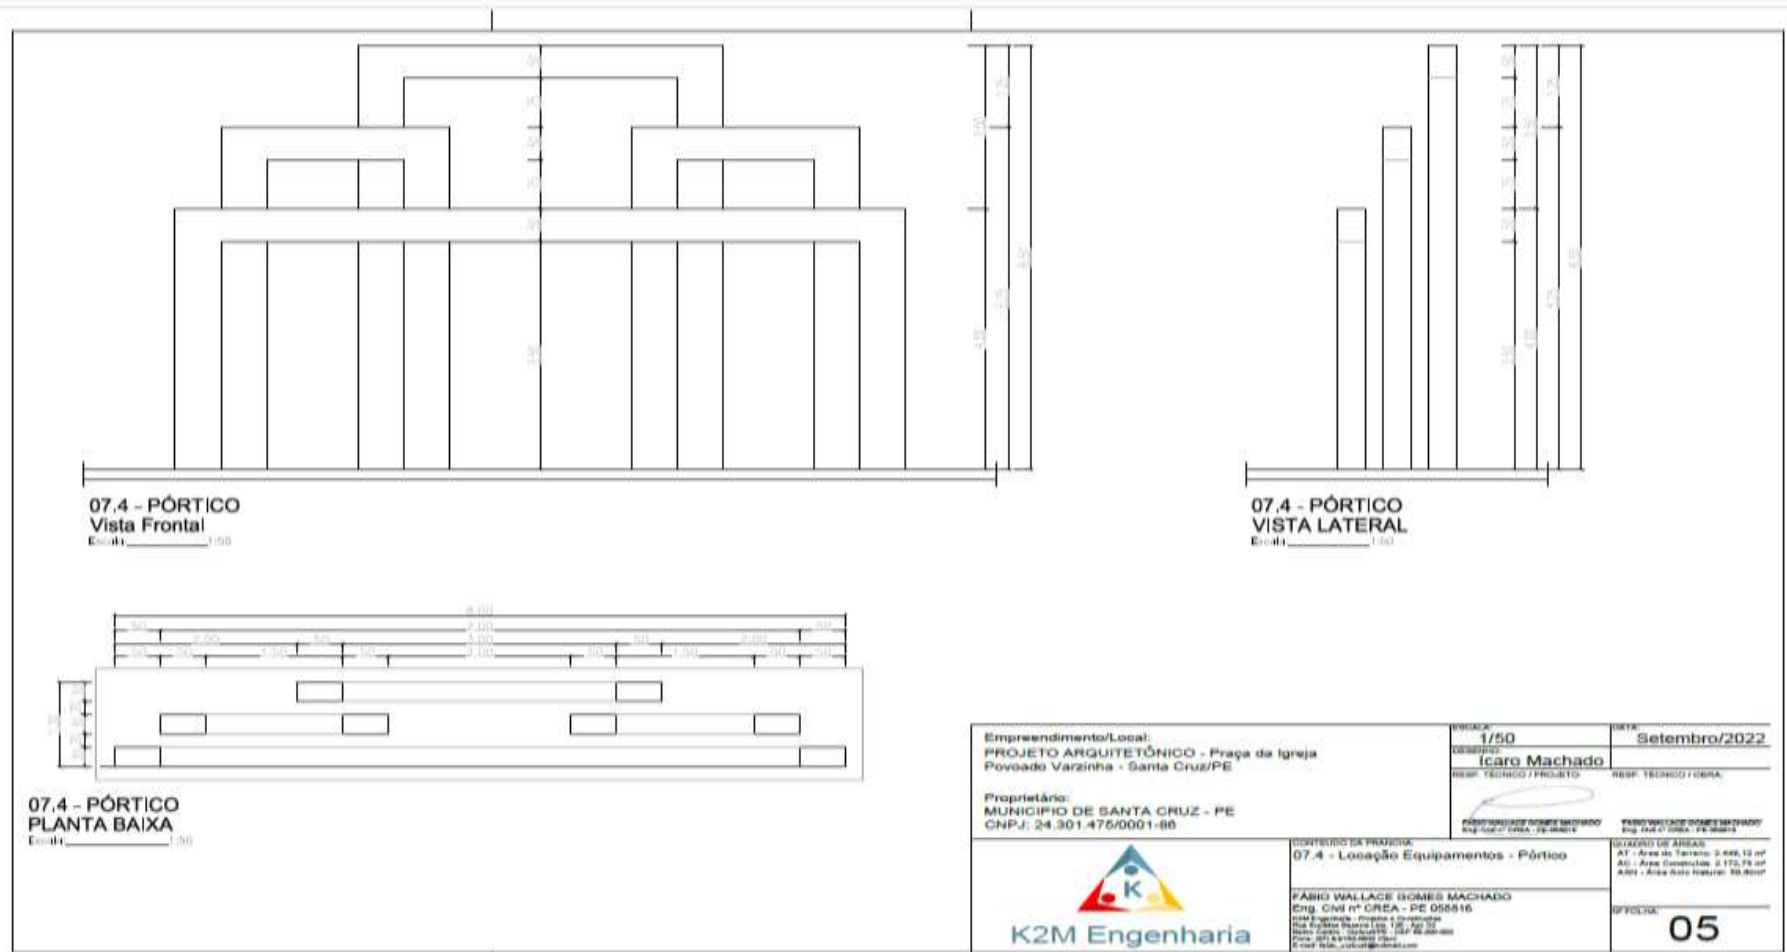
07.4 - PÓRTICO
Vista Frontal
Escala 1:50

07.4 - PÓRTICO
VISTA LATERAL
Escala 1:50

8,00
7,00
3,00
2,00
2,00

07.4 - PÓRTICO
PLANTA BAIXA
Escala 1:50

Empreendimento/Local:
PROJETO ARQUITETÔNICO - Praça da Igreja
Povoado Varzinha - Santa Cruz/PE

Proprietário:
MUNICIPIO DE SANTA CRUZ - PE
CNPJ: 24.301.475/0001-86

ESCALA: 1/50
DESENHO: Icaro Machado
DATA: Setembro/2022
RESP. TÉCNICO / PROJETO
RESP. TÉCNICO / OBRA
FABIO WALLACE GOMES MACHADO
FABIO WALLACE GOMES MACHADO

CONTEÚDO DA PRANCHA:
07.4 - Locação Equipamentos - Pórtico

QUADRO DE ÁREAS
AT - Área do Terreno: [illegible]
AC - Área Construída: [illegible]
ASN - Área Solo Natural: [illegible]

FÁBIO WALLACE GOMES MACHADO
Eng. Civil nº CREA - PE 058816
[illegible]

Nº FOLHA:
05

K2M Engenharia